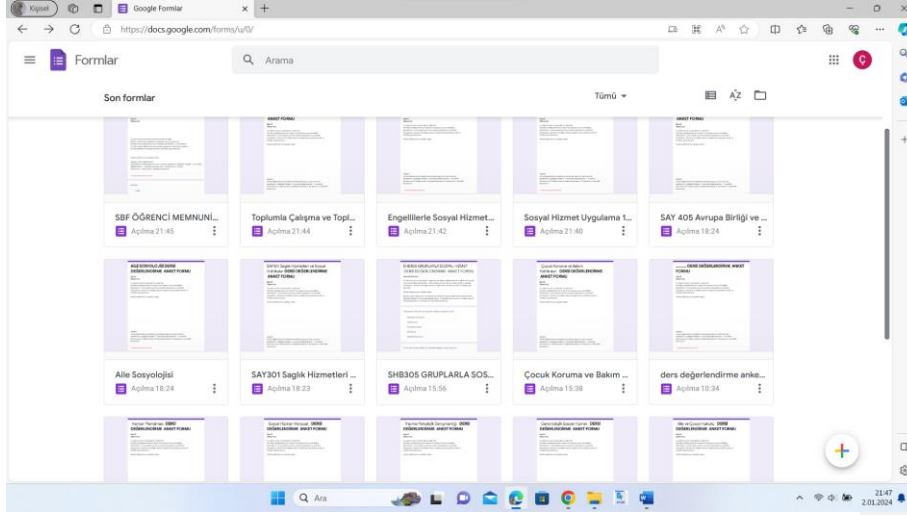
Kişisel

Google Formlar

https://docs.google.com/forms/u/0/

Formlar

Arama

Son formlar

Tümü

SBF ÖĞRENCİ MEMNUNİ...
Açılma 21:45

Toplumla Çalışma ve Topl...
Açılma 21:44

Engellilerle Sosyal Hizmet...
Açılma 21:42

Sosyal Hizmet Uygulama 1...
Açılma 21:40

SAY 405 Avrupa Birliği ve ...
Açılma 18:24

Aile Sosyolojisi
Açılma 18:24

SAY301 Sağlık Hizmetleri ...
Açılma 18:23

SHB305 GRUPLARLA SOS...
Açılma 15:56

Çocuk Koruma ve Bakım ...
Açılma 15:38

ders değerlendirme anke...
Açılma 10:34

Ara

21:47
2.01.2024